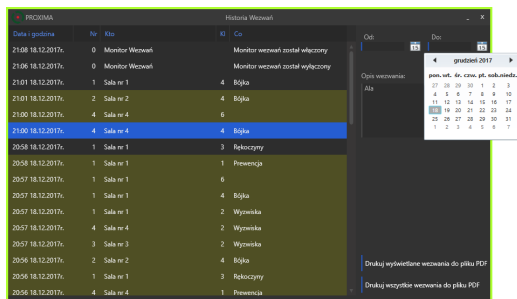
PROXIMA
Historia Wezwań
_ ×

| Data i godzina | Nr | Kto | Kl | Co |
|---|---|---|---|---|
| 21:08 18.12.2017r. | 0 | Monitor Wezwań | | Monitor wezwań został włączony |
| 21:06 18.12.2017r. | 0 | Monitor Wezwań | | Monitor wezwań został wyłączony |
| 21:01 18.12.2017r. | 1 | Sala nr 1 | 4 | Bójka |
| 21:01 18.12.2017r. | 2 | Sala nr 2 | 4 | Bójka |
| 21:00 18.12.2017r. | 4 | Sala nr 4 | 6 | |
| 21:00 18.12.2017r. | 4 | Sala nr 4 | 4 | Bójka |
| 20:58 18.12.2017r. | 1 | Sala nr 1 | 3 | Rękoczyny |
| 20:58 18.12.2017r. | 1 | Sala nr 1 | 1 | Prewencja |
| 20:57 18.12.2017r. | 1 | Sala nr 1 | 6 | |
| 20:57 18.12.2017r. | 4 | Sala nr 4 | 4 | Bójka |
| 20:57 18.12.2017r. | 1 | Sala nr 1 | 2 | Wyzwiska |
| 20:57 18.12.2017r. | 4 | Sala nr 4 | 2 | Wyzwiska |
| 20:57 18.12.2017r. | 3 | Sala nr 3 | 2 | Wyzwiska |
| 20:56 18.12.2017r. | 2 | Sala nr 2 | 4 | Bójka |
| 20:56 18.12.2017r. | 1 | Sala nr 1 | 3 | Rękoczyny |
| 20:56 18.12.2017r. | 4 | Sala nr 4 | 1 | Prewencja |

Od:
15
Do:
15

grudzień 2017

| pon. | wt. | śr. | czw. | pt. | sob. | niedz. |
|---|---|---|---|---|---|---|
| 27 | 28 | 29 | 30 | 1 | 2 | 3 |
| 4 | 5 | 6 | 7 | 8 | 9 | 10 |
| 11 | 12 | 13 | 14 | 15 | 16 | 17 |
| 18 | 19 | 20 | 21 | 22 | 23 | 24 |
| 25 | 26 | 27 | 28 | 29 | 30 | 31 |
| 1 | 2 | 3 | 4 | 5 | 6 | 7 |

Opis wezwania:
Ala

Drukuj wyświetlane wezwania do pliku PDF
Drukuj wszystkie wezwania do pliku PDF